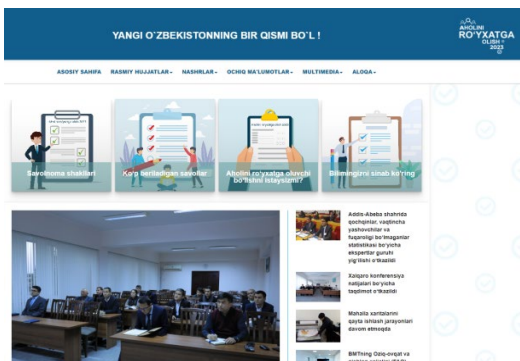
YANGI O`ZBEKISTONNING BIR QISMI BO`L !

AHOLINI RO'YXATGA OLISH 2023

ASOSIY SAHIFA RASMIY HUJJATLAR NASHRLAR OCHIQ MA'LUMOTLAR MULTIMEDIA ALOQA

Savolnoma shakllari

Ko'p beriladigan savollar

Aholini ro'yxatga oluvchi bo'lishni istaysizmi?

Bilimingizni sinab ko'ring

Addis-Abeba shahrida qochqinlar, vaqtincha yashovchilar va fuqaroligi bo'lmaganlar statistikasi bo'yicha ekspertlar guruhi yig'ilishi o'tkazildi

Xalqaro konferensiya natijalari bo'yicha taqdimot o'tkazildi

Mahalla xaritalarini qayta ishlash jarayonlari davom etmoqda

BMTning Ozig-ovqat va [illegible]